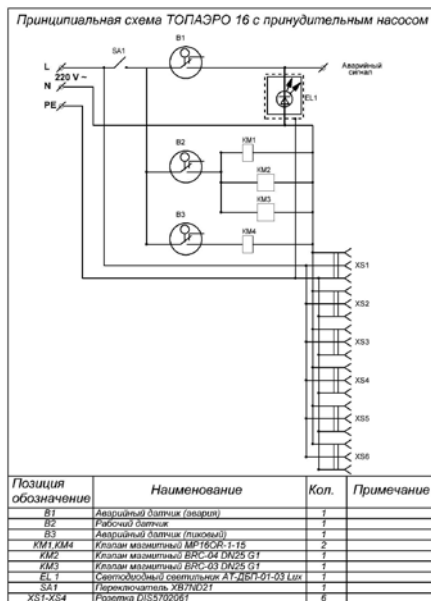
Принципиальная схема ТОПАЭРО 16 с принудительным насосом

L
220 V ~
N
PE
SA1
B1
B2
B3
KM1
KM2
KM3
KM4
EL1
Аварийный сигнал
XS1
XS2
XS3
XS4
XS5
XS6

| Позиция обозначение | Наименование | Кол. | Примечание |
|---|---|---|---|
| B1 | Аварийный датчик (авария) | 1 | |
| B2 | Рабочий датчик | 1 | |
| B3 | Аварийный датчик (пиковый) | 1 | |
| KM1,KM4 | Клапан магнитный MP16OR-1-15 | 2 | |
| KM2 | Клапан магнитный BRC-04 DN25 G1 | 1 | |
| KM3 | Клапан магнитный BRC-03 DN25 G1 | 1 | |
| EL 1 | Светодиодный светильник AT-ДБП-01-03 Lux | 1 | |
| SA1 | Переключатель XB7ND21 | 1 | |
| XS1-XS4 | Розетка DIS5702061 | 6 | |